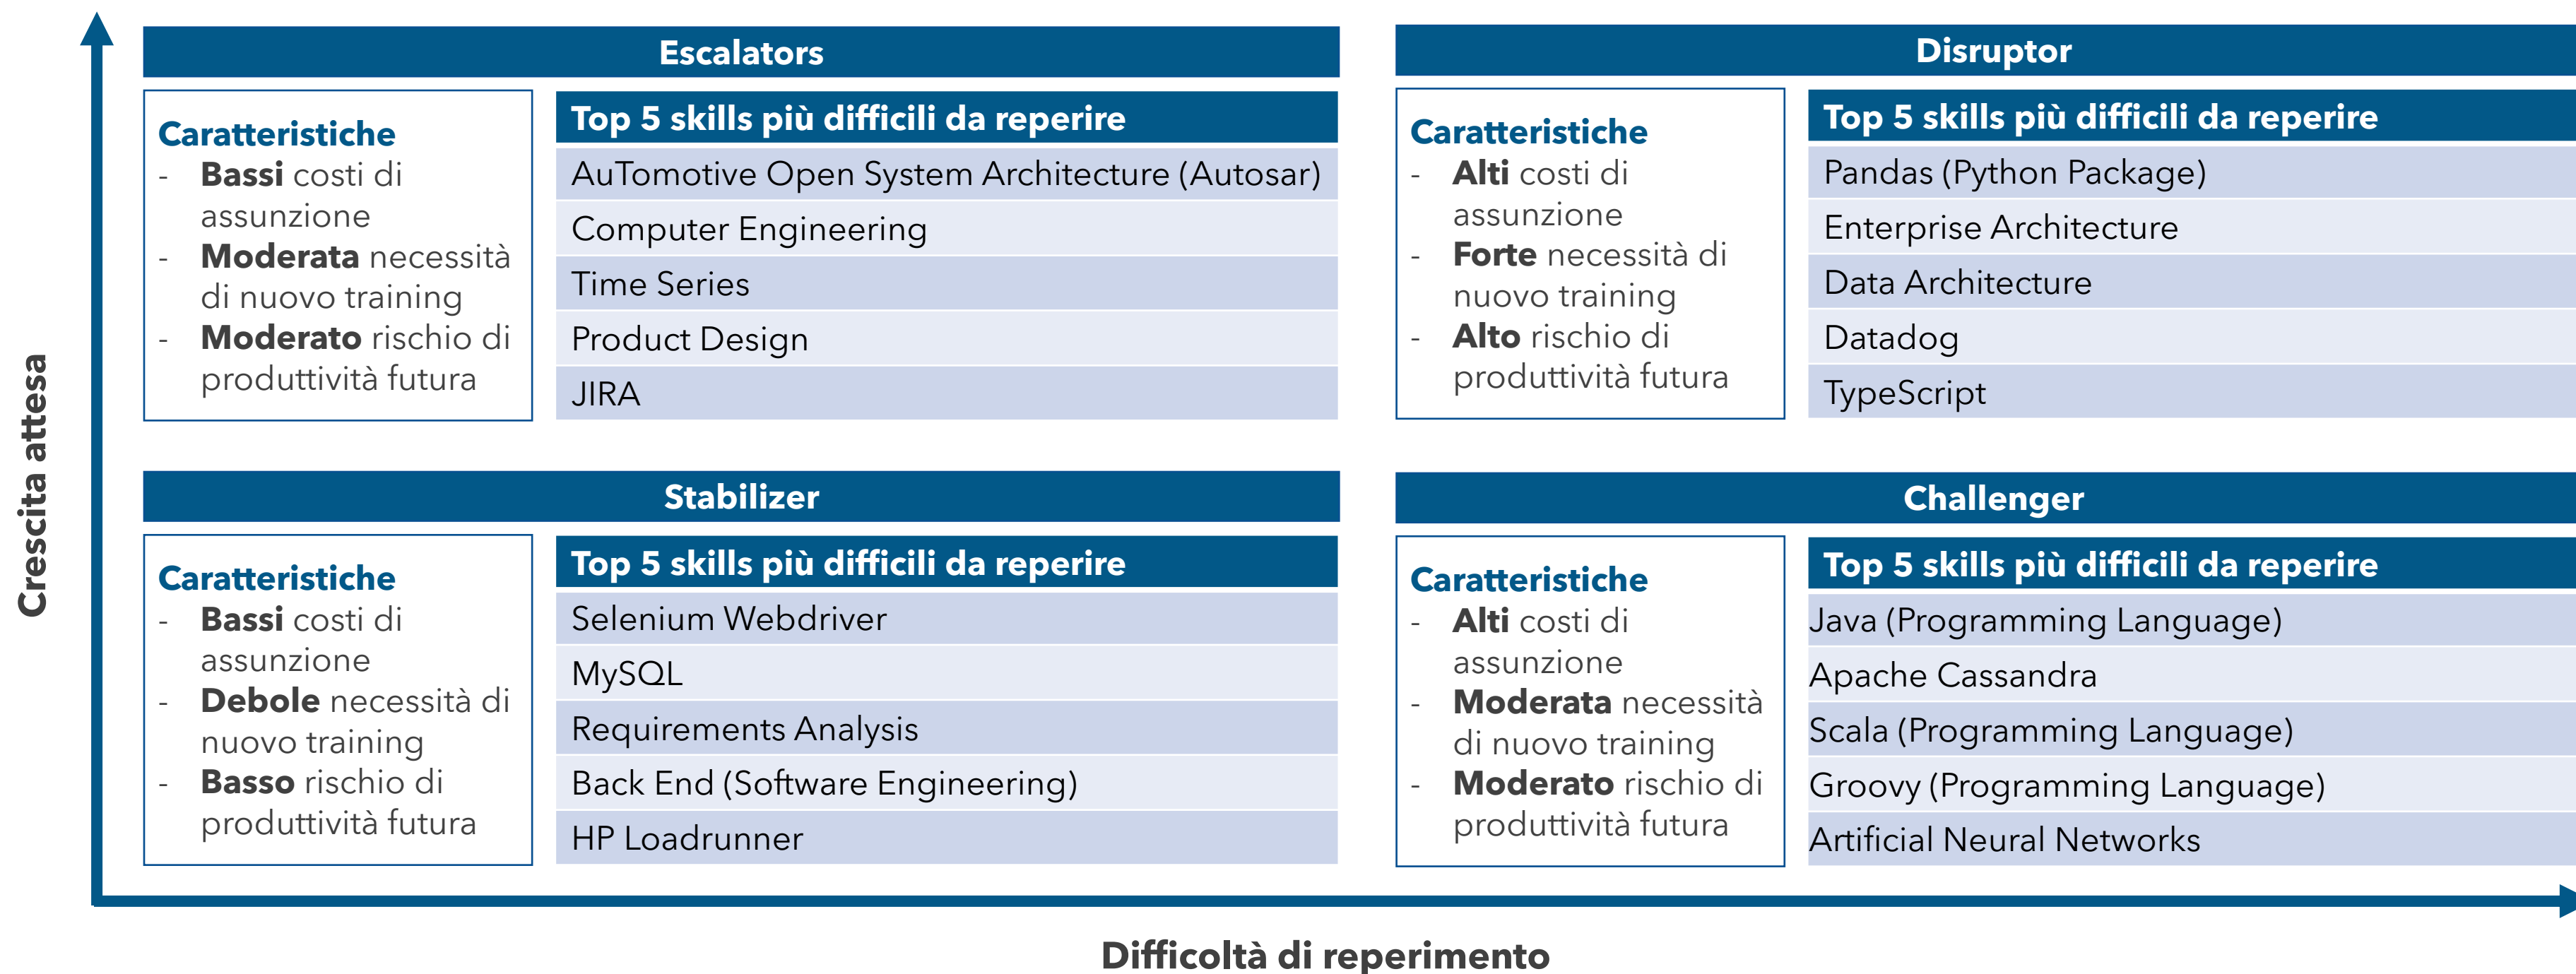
Crescita attesa

Escalators

Caratteristiche
- **Bassi** costi di assunzione
- **Moderata** necessità di nuovo training
- **Moderato** rischio di produttività futura

| Top 5 skills più difficili da reperire |
|---|
| AuTomotive Open System Architecture (Autosar) |
| Computer Engineering |
| Time Series |
| Product Design |
| JIRA |

Disruptor

Caratteristiche
- **Alti** costi di assunzione
- **Forte** necessità di nuovo training
- **Alto** rischio di produttività futura

| Top 5 skills più difficili da reperire |
|---|
| Pandas (Python Package) |
| Enterprise Architecture |
| Data Architecture |
| Datadog |
| TypeScript |

Stabilizer

Caratteristiche
- **Bassi** costi di assunzione
- **Debole** necessità di nuovo training
- **Basso** rischio di produttività futura

| Top 5 skills più difficili da reperire |
|---|
| Selenium Webdriver |
| MySQL |
| Requirements Analysis |
| Back End (Software Engineering) |
| HP Loadrunner |

Challenger

Caratteristiche
- **Alti** costi di assunzione
- **Moderata** necessità di nuovo training
- **Moderato** rischio di produttività futura

| Top 5 skills più difficili da reperire |
|---|
| Java (Programming Language) |
| Apache Cassandra |
| Scala (Programming Language) |
| Groovy (Programming Language) |
| Artificial Neural Networks |

Difficoltà di reperimento